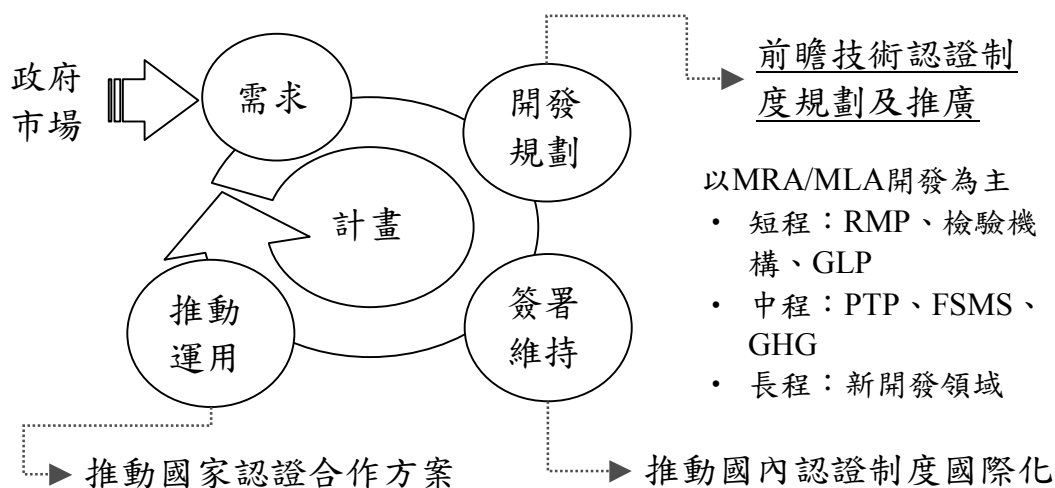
政府
市場

需求

開發
規劃

前瞻技術認證制度規劃及推廣

以MRA/MLA開發為主
• 短程：RMP、檢驗機構、GLP
• 中程：PTP、FSMS、GHG
• 長程：新開發領域

計畫

推動
運用

簽署
維持

推動國家認證合作方案

推動國內認證制度國際化